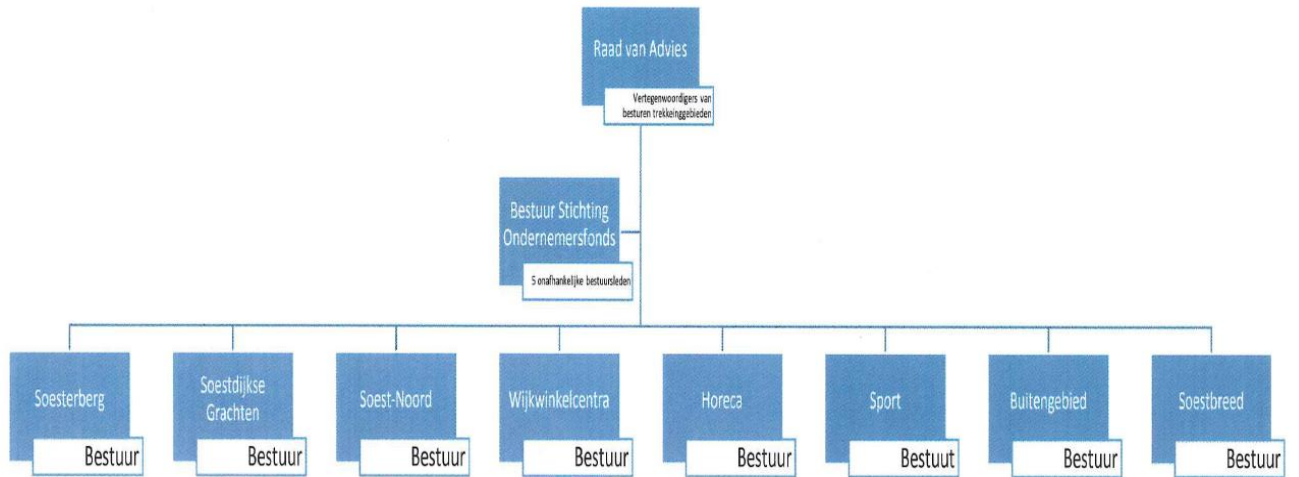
Raad van Advies

Vertegenwoordigers van besturen trekkeinggebieden

Bestuur Stichting Ondernemersfonds

5 onafhankelijke bestuursleden

Soesterberg

Bestuur

Soestdijkse Grachten

Bestuur

Soest-Noord

Bestuur

Wijkwinkelcentra

Bestuur

Horeca

Bestuur

Sport

Bestuut

Buitengebied

Bestuur

Soestbreed

Bestuur